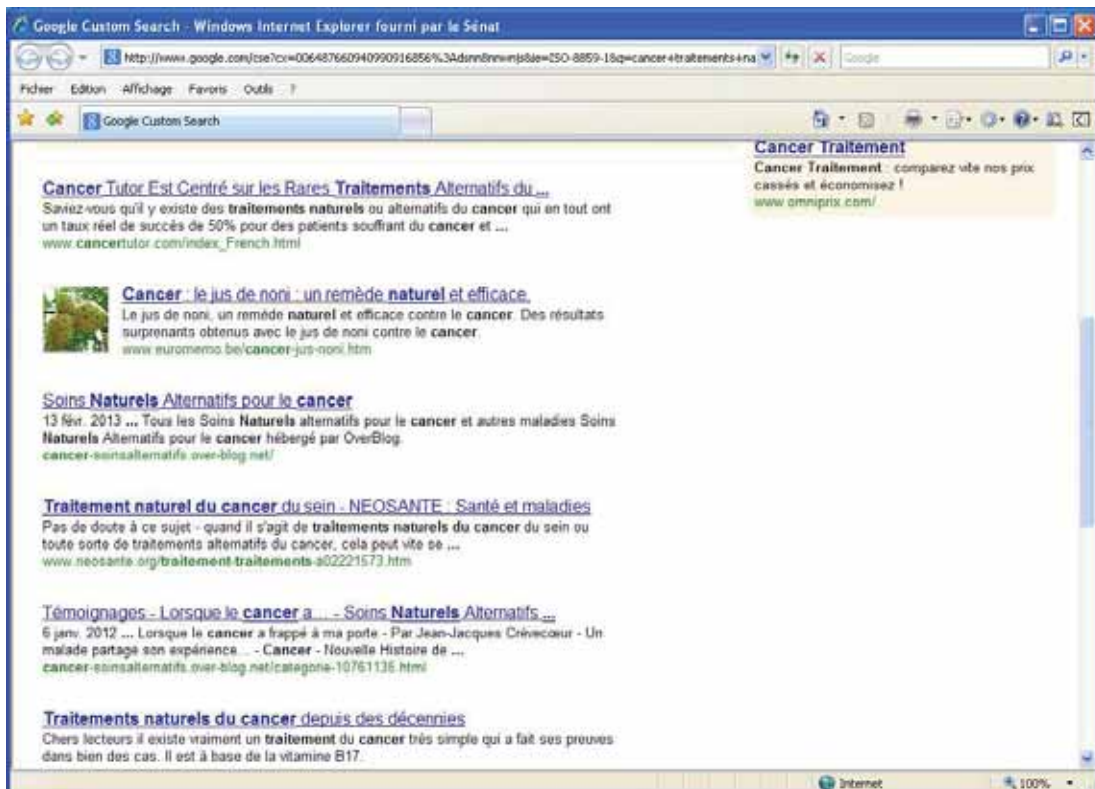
Google Custom Search - Windows Internet Explorer fourni par le Sénat

http://www.google.com/cse?cx=006487660940990916856%3Adsnn8nnwmjs&ie=ISO-8859-1&q=cancer+traitements+na

Google

Fichier Edition Affichage Favoris Outils ?

Google Custom Search

Cancer Traitement
Cancer Traitement : comparez vite nos prix cassés et économisez !
www.omniprix.com/

Cancer Tutor Est Centré sur les Rares Traitements Alternatifs du ...
Saviez-vous qu'il y existe des traitements naturels ou alternatifs du cancer qui en tout ont un taux réel de succès de 50% pour des patients souffrant du cancer et ...
www.cancertutor.com/index_French.html

Cancer : le jus de noni : un remède naturel et efficace.
Le jus de noni, un remède naturel et efficace contre le cancer. Des résultats surprenants obtenus avec le jus de noni contre le cancer.
www.euromemo.be/cancer-jus-noni.htm

Soins Naturels Alternatifs pour le cancer
13 févr. 2013 ... Tous les Soins Naturels alternatifs pour le cancer et autres maladies Soins Naturels Alternatifs pour le cancer hébergé par OverBlog.
cancer-soinsalternatifs.over-blog.net/

Traitement naturel du cancer du sein - NEOSANTE : Santé et maladies
Pas de doute à ce sujet - quand il s'agit de traitements naturels du cancer du sein ou toute sorte de traitements alternatifs du cancer, cela peut vite se ...
www.neosante.org/traitement-traitements-a02221573.htm

Témoignages - Lorsque le cancer a... - Soins Naturels Alternatifs ...
6 janv. 2012 ... Lorsque le cancer a frappé à ma porte - Par Jean-Jacques Crèvecoeur - Un malade partage son expérience... - Cancer - Nouvelle Histoire de ...
cancer-soinsalternatifs.over-blog.net/categorie-10761135.html

Traitements naturels du cancer depuis des décennies
Chers lecteurs il existe vraiment un traitement du cancer très simple qui a fait ses preuves dans bien des cas. Il est à base de la vitamine B17.

Internet

100%